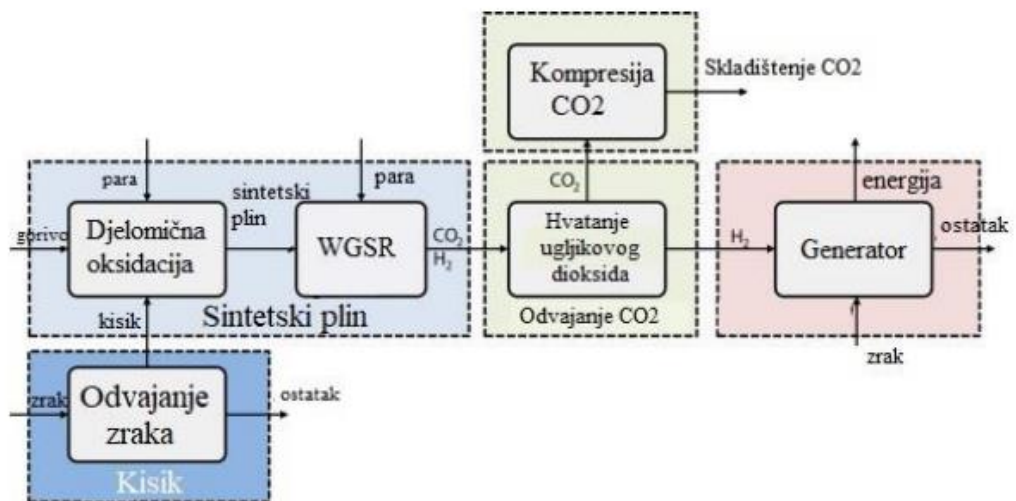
Kompresija CO2

Skladištenje CO2

para

sintetski plin

para

$CO_2$

energija

gorivo

Djelomična oksidacija

WGSR

$CO_2$
$H_2$

Hvatanje ugljikovog dioksida

$H_2$

Generator

ostatak

kisik

Sintetski plin

Odvajanje CO2

zrak

zrak

Odvajanje zraka

ostatak

Kisik